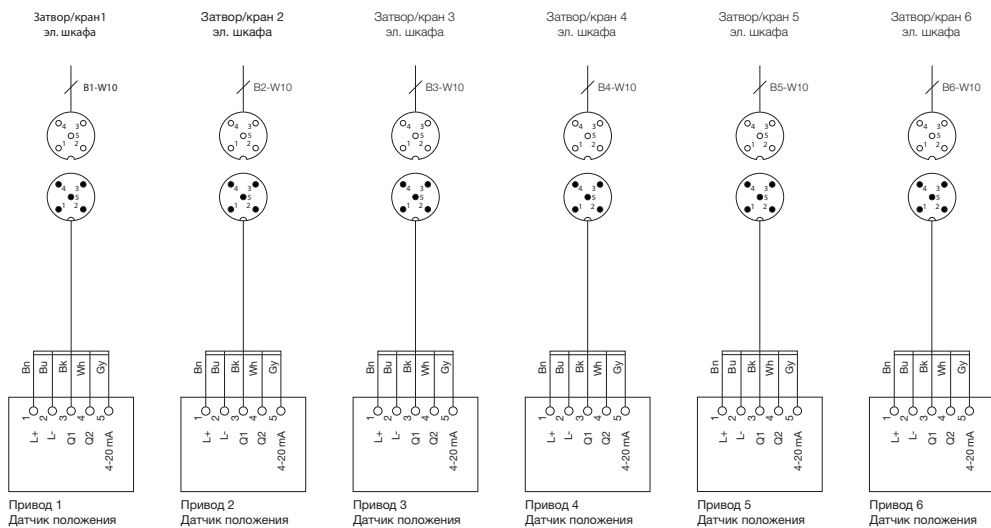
Затвор/кран1
эл. шкафа

B1-W10

4 3
5
1 2

4 3
5
1 2

Bn Bu Bk Wh Gy

1 2 3 4 5

L+ L- Q1 Q2 4-20 mA

Привод 1
Датчик положения

Затвор/кран 2
эл. шкафа

B2-W10

4 3
5
1 2

4 3
5
1 2

Bn Bu Bk Wh Gy

1 2 3 4 5

L+ L- Q1 Q2 4-20 mA

Привод 2
Датчик положения

Затвор/кран 3
эл. шкафа

B3-W10

4 3
5
1 2

4 3
5
1 2

Bn Bu Bk Wh Gy

1 2 3 4 5

L+ L- Q1 Q2 4-20 mA

Привод 3
Датчик положения

Затвор/кран 4
эл. шкафа

B4-W10

4 3
5
1 2

4 3
5
1 2

Bn Bu Bk Wh Gy

1 2 3 4 5

L+ L- Q1 Q2 4-20 mA

Привод 4
Датчик положения

Затвор/кран 5
эл. шкафа

B5-W10

4 3
5
1 2

4 3
5
1 2

Bn Bu Bk Wh Gy

1 2 3 4 5

L+ L- Q1 Q2 4-20 mA

Привод 5
Датчик положения

Затвор/кран 6
эл. шкафа

B6-W10

4 3
5
1 2

4 3
5
1 2

Bn Bu Bk Wh Gy

1 2 3 4 5

L+ L- Q1 Q2 4-20 mA

Привод 6
Датчик положения